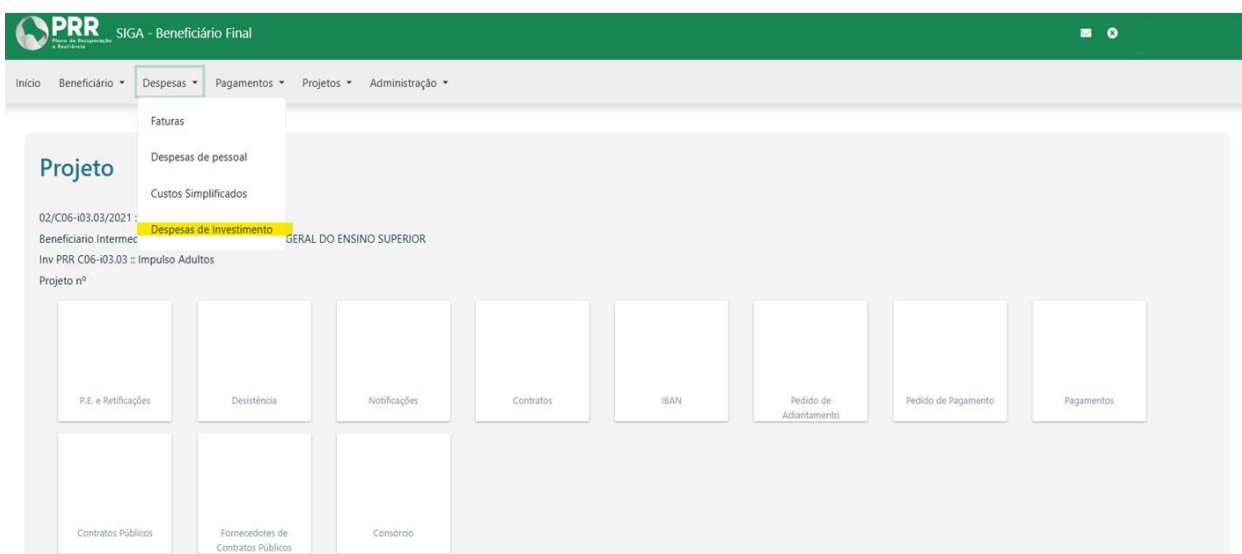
PRR Plano de Recuperação e Resiliência SIGA - Beneficiário Final

Início Beneficiário ▾ Despesas ▾ Pagamentos ▾ Projetos ▾ Administração ▾

Faturas

Despesas de pessoal

Custos Simplificados

Despesas de Investimento

Projeto

02/C06-i03.03/2021 :

Beneficiario Intermec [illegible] GERAL DO ENSINO SUPERIOR

Inv PRR C06-i03.03 :: Impulso Adultos

Projeto nº

P.E. e Retificações

Desistência

Notificações

Contratos

IBAN

Pedido de Adiantamento

Pedido de Pagamento

Pagamentos

Contratos Públicos

Fornecedores de Contratos Públicos

Consórcio